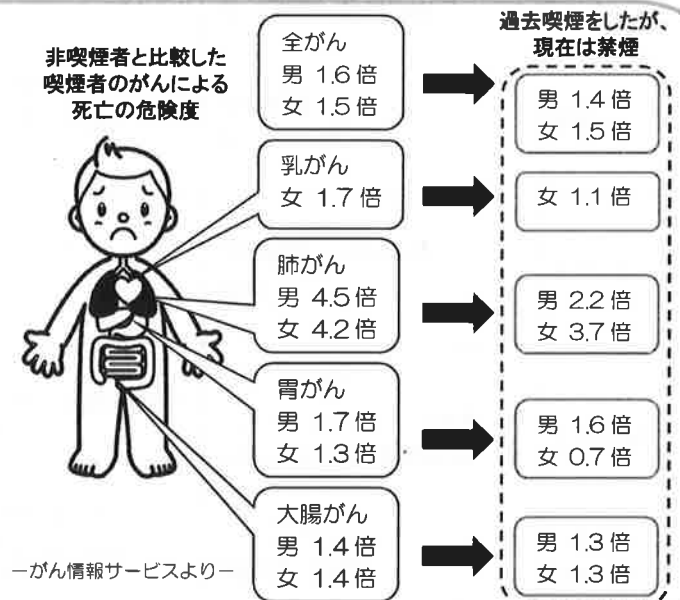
非喫煙者と比較した喫煙者のがんによる死亡の危険度

全がん
男 1.6倍
女 1.5倍

乳がん
女 1.7倍

肺がん
男 4.5倍
女 4.2倍

胃がん
男 1.7倍
女 1.3倍

大腸がん
男 1.4倍
女 1.4倍

過去喫煙をしたが、現在は禁煙

男 1.4倍
女 1.5倍

女 1.1倍

男 2.2倍
女 3.7倍

男 1.6倍
女 0.7倍

男 1.3倍
女 1.3倍

ーがん情報サービスよりー